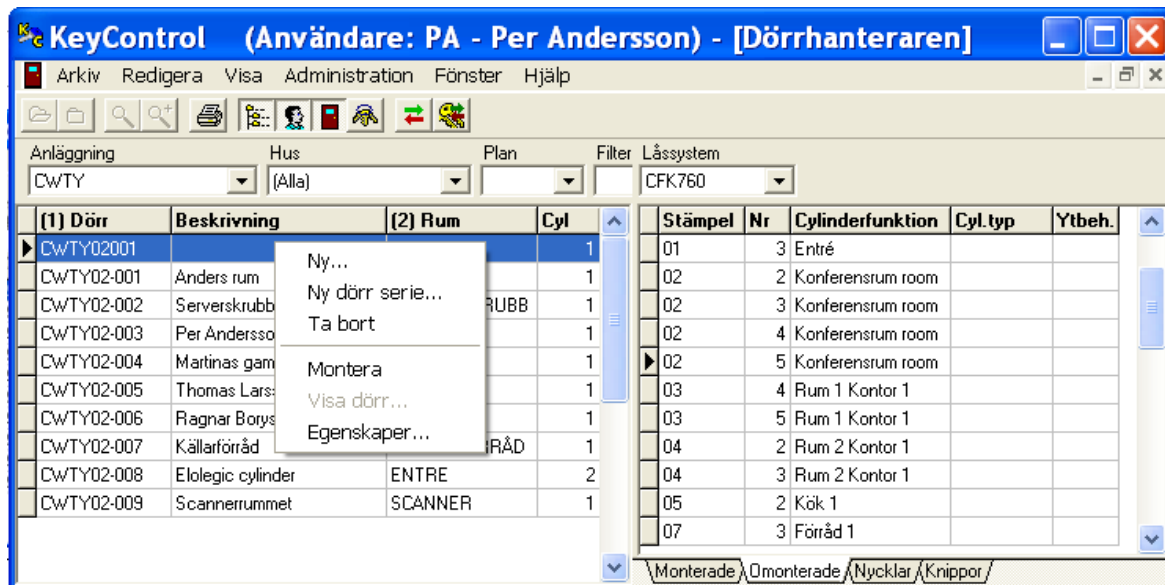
KeyControl (Användare: PA - Per Andersson) - [Dörrhanteraren]

Arkiv Redigera Visa Administration Fönster Hjälp

Anläggning Hus Plan Filter Låssystem
CWTY (Alla) CFK760

| (1) Dörr | Beskrivning | (2) Rum | Cyl |
|---|---|---|---|
| CWTY02001 | | | 1 |
| CWTY02-001 | Anders rum | | 1 |
| CWTY02-002 | Serverskrubb | RUBB | 1 |
| CWTY02-003 | Per Andersso | | 1 |
| CWTY02-004 | Martinas gam | | 1 |
| CWTY02-005 | Thomas Lars | | 1 |
| CWTY02-006 | Ragnar Borys | | 1 |
| CWTY02-007 | Källarförråd | RÅD | 1 |
| CWTY02-008 | Elolegic cylinder | ENTRE | 2 |
| CWTY02-009 | Scannerrummet | SCANNER | 1 |

Ny...
Ny dörr serie...
Ta bort
Montera
Visa dörr...
Egenskaper...

| Stämpel | Nr | Cylinderfunktion | Cyl.typ | Ytbeh. |
|---|---|---|---|---|
| 01 | 3 | Entré | | |
| 02 | 2 | Konferensrum room | | |
| 02 | 3 | Konferensrum room | | |
| 02 | 4 | Konferensrum room | | |
| 02 | 5 | Konferensrum room | | |
| 03 | 4 | Rum 1 Kontor 1 | | |
| 03 | 5 | Rum 1 Kontor 1 | | |
| 04 | 2 | Rum 2 Kontor 1 | | |
| 04 | 3 | Rum 2 Kontor 1 | | |
| 05 | 2 | Kök 1 | | |
| 07 | 3 | Förråd 1 | | |

Monterade Omonterade Nycklar Knippor